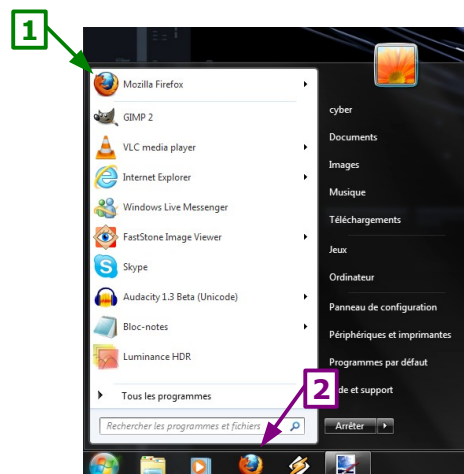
1

Mozilla Firefox

GIMP 2

VLC media player

Internet Explorer

Windows Live Messenger

FastStone Image Viewer

Skype

Audacity 1.3 Beta (Unicode)

Bloc-notes

Luminance HDR

Tous les programmes

Rechercher les programmes et fichiers

cyber

Documents

Images

Musique

Téléchargements

Jeux

Ordinateur

Panneau de configuration

Périphériques et imprimantes

Programmes par défaut

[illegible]e et support

2

Arrêter